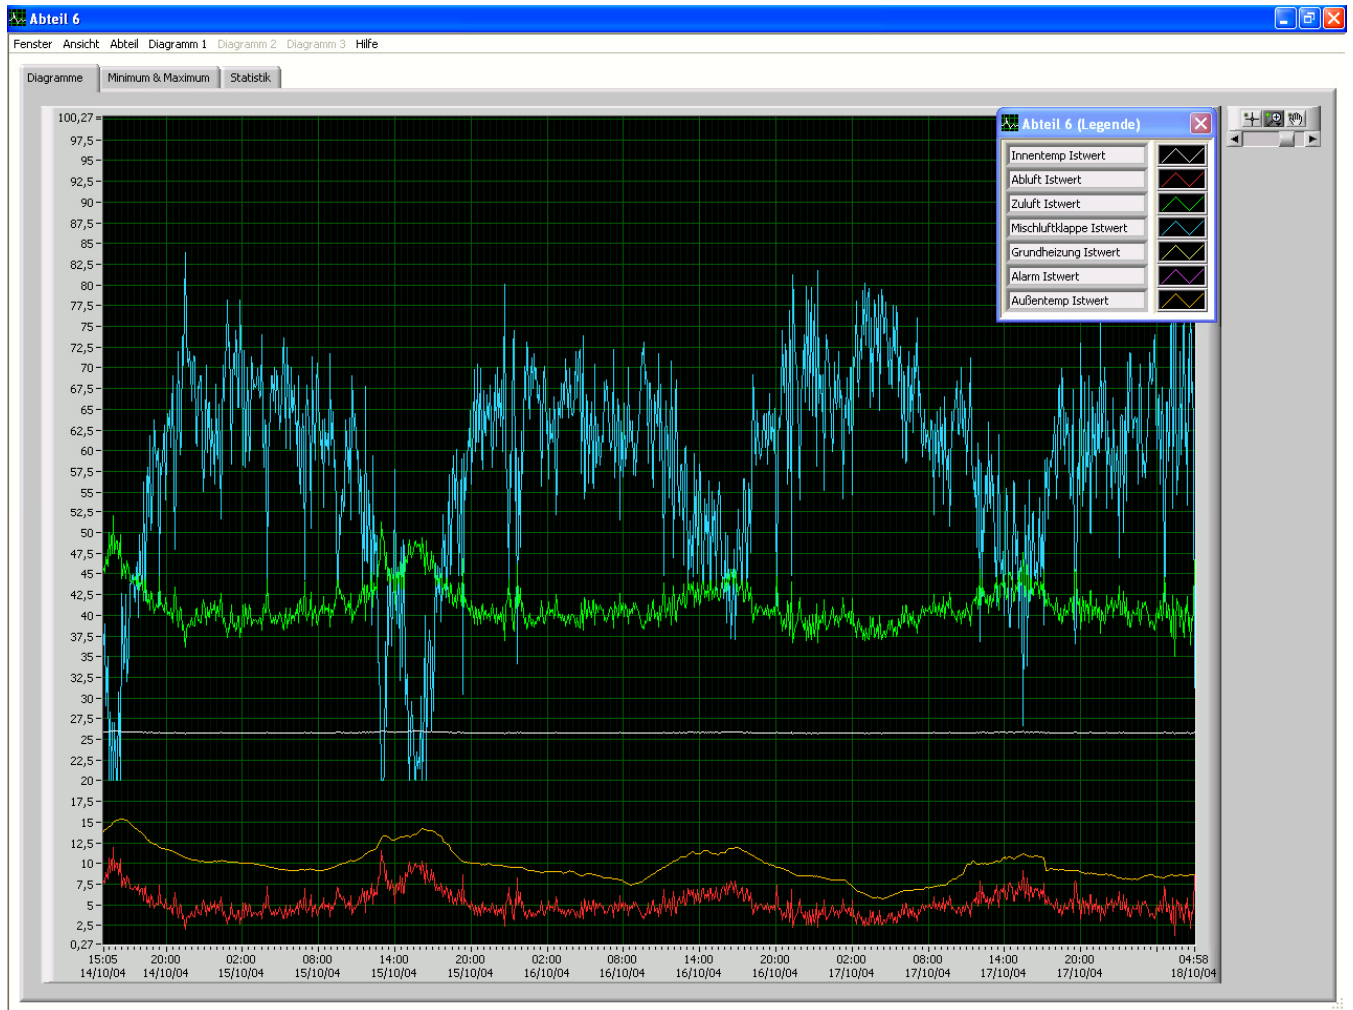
Abteil 6

Fenster Ansicht Abteil Diagramm 1 Diagramm 2 Diagramm 3 Hilfe

Diagramme Minimum & Maximum Statistik

Abteil 6 (Legende)

Innentemp Istwert
Abluft Istwert
Zuluft Istwert
Mischluftklappe Istwert
Grundheizung Istwert
Alarm Istwert
Außentemp Istwert

100,27
97,5
95
92,5
90
87,5
85
82,5
80
77,5
75
72,5
70
67,5
65
62,5
60
57,5
55
52,5
50
47,5
45
42,5
40
37,5
35
32,5
30
27,5
25
22,5
20
17,5
15
12,5
10
7,5
5
2,5
0,27

15:05 14/10/04
20:00 14/10/04
02:00 15/10/04
08:00 15/10/04
14:00 15/10/04
20:00 15/10/04
02:00 16/10/04
08:00 16/10/04
14:00 16/10/04
20:00 16/10/04
02:00 17/10/04
08:00 17/10/04
14:00 17/10/04
20:00 17/10/04
04:58 18/10/04